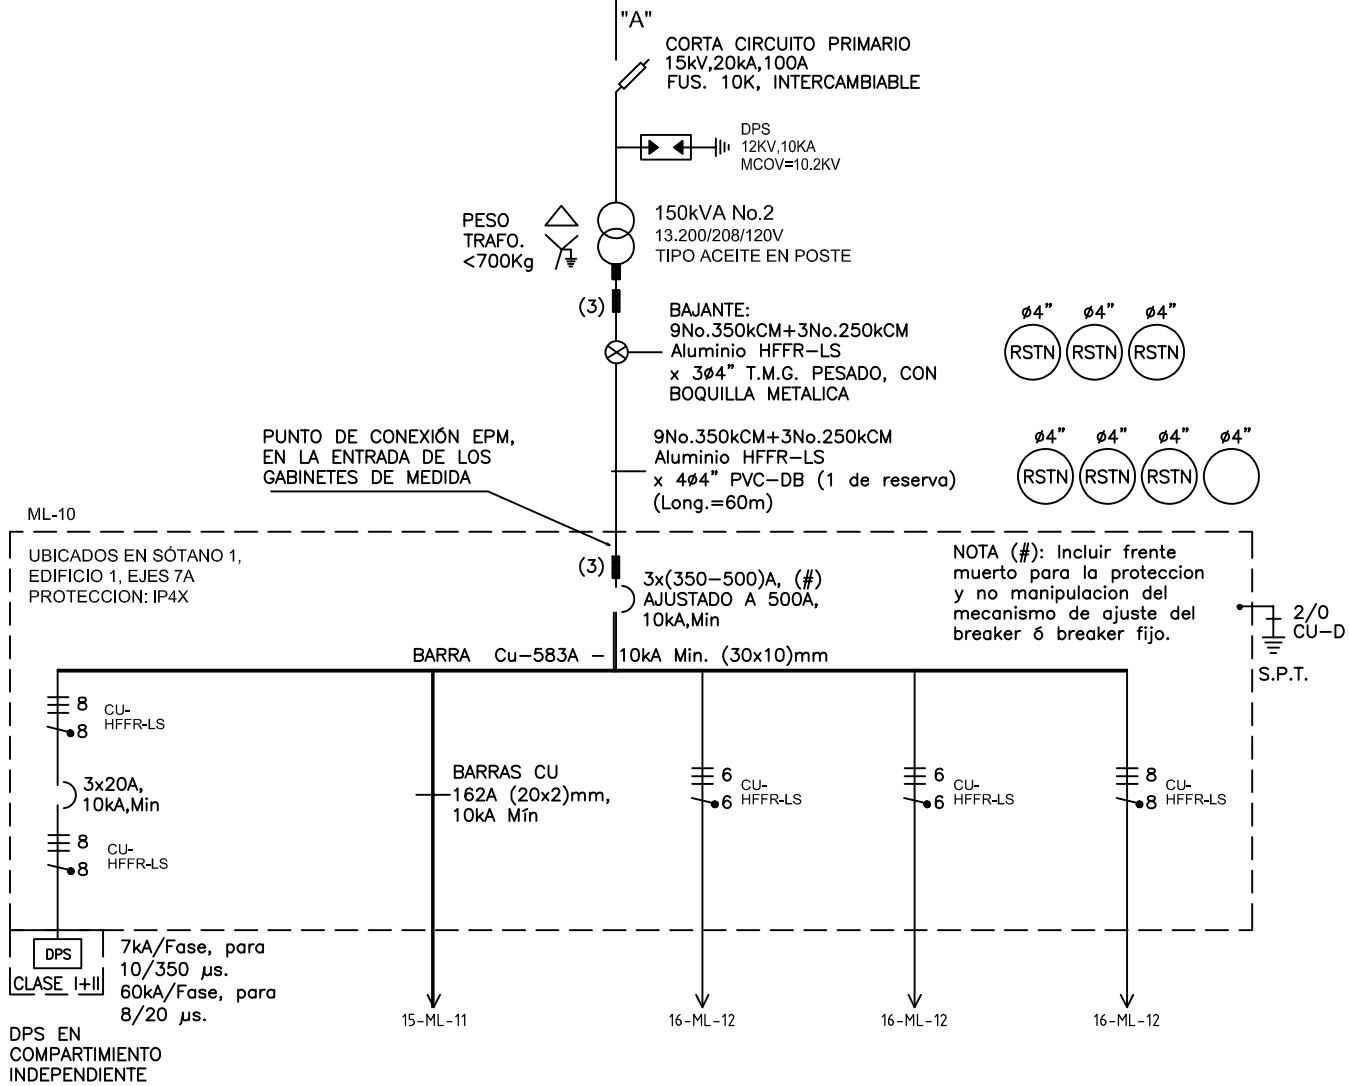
"A"

CORTA CIRCUITO PRIMARIO
15kV,20kA,100A
FUS. 10K, INTERCAMBIABLE

DPS
12KV,10KA
MCOV=10.2KV

PESO
TRAFO.
<700Kg

150kVA No.2
13.200/208/120V
TIPO ACEITE EN POSTE

(3)

BAJANTE:
9No.350kCM+3No.250kCM
Aluminio HFFR–LS
x 3ø4" T.M.G. PESADO, CON
BOQUILLA METALICA

ø4" ø4" ø4"
RSTN RSTN RSTN

PUNTO DE CONEXIÓN EPM,
EN LA ENTRADA DE LOS
GABINETES DE MEDIDA

9No.350kCM+3No.250kCM
Aluminio HFFR–LS
x 4ø4" PVC–DB (1 de reserva)
(Long.=60m)

ø4" ø4" ø4" ø4"
RSTN RSTN RSTN

ML-10

UBICADOS EN SÓTANO 1,
EDIFICIO 1, EJES 7A
PROTECCION: IP4X

(3)

3x(350–500)A, (#)
AJUSTADO A 500A,
10kA,Min

NOTA (#): Incluir frente
muerto para la proteccion
y no manipulacion del
mecanismo de ajuste del
breaker ó breaker fijo.

2/0
CU–D
S.P.T.

BARRA Cu–583A – 10kA Min. (30x10)mm

8
8 CU-
HFFR-LS

3x20A,
10kA,Min

8
8 CU-
HFFR-LS

BARRAS CU
162A (20x2)mm,
10kA Mín

6
6 CU-
HFFR-LS

6
6 CU-
HFFR-LS

8
8 CU-
HFFR-LS

DPS
CLASE I+II

7kA/Fase, para
10/350 µs.
60kA/Fase, para
8/20 µs.

DPS EN
COMPARTIMIENTO
INDEPENDIENTE

15–ML–11

16–ML–12

16–ML–12

16–ML–12